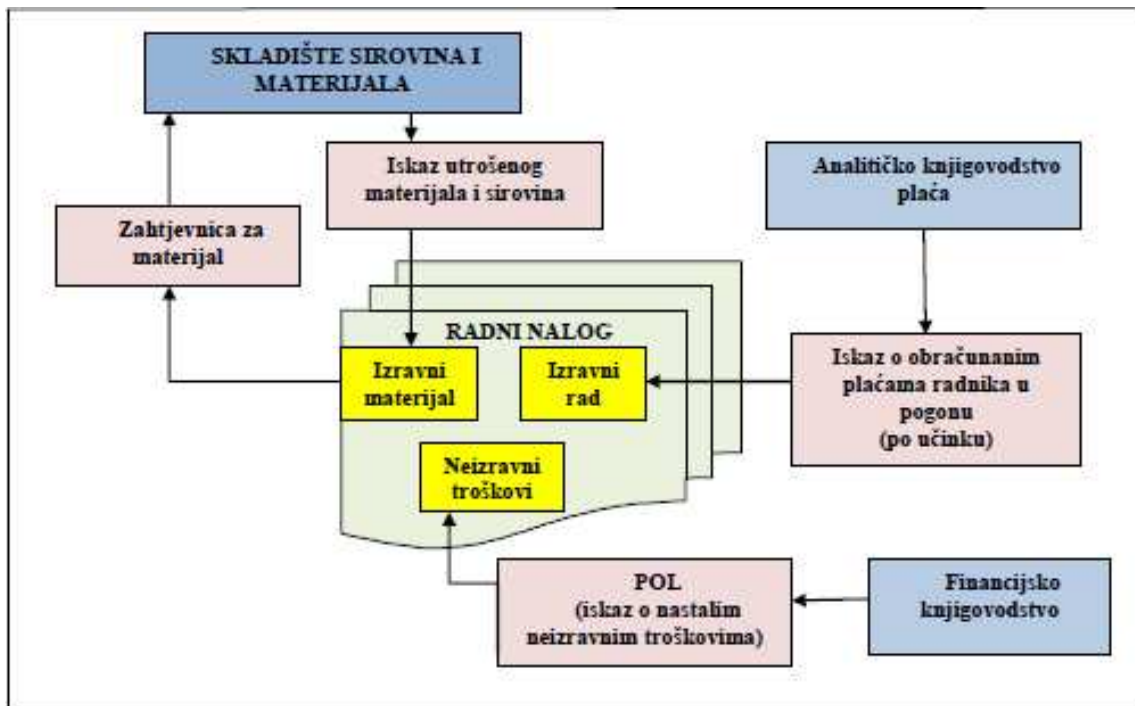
SKLADIŠTE SIROVINA I MATERIJALA

Iskaz utrošenog materijala i sirovina

Analitičko knjigovodstvo plaća

Zahtjevnica za materijal

RADNI NALOG

Izravni materijal

Izravni rad

Iskaz o obračunanim plaćama radnika u pogonu (po učinku)

Neizravni troškovi

POL (iskaz o nastalim neizravnim troškovima)

Financijsko knjigovodstvo